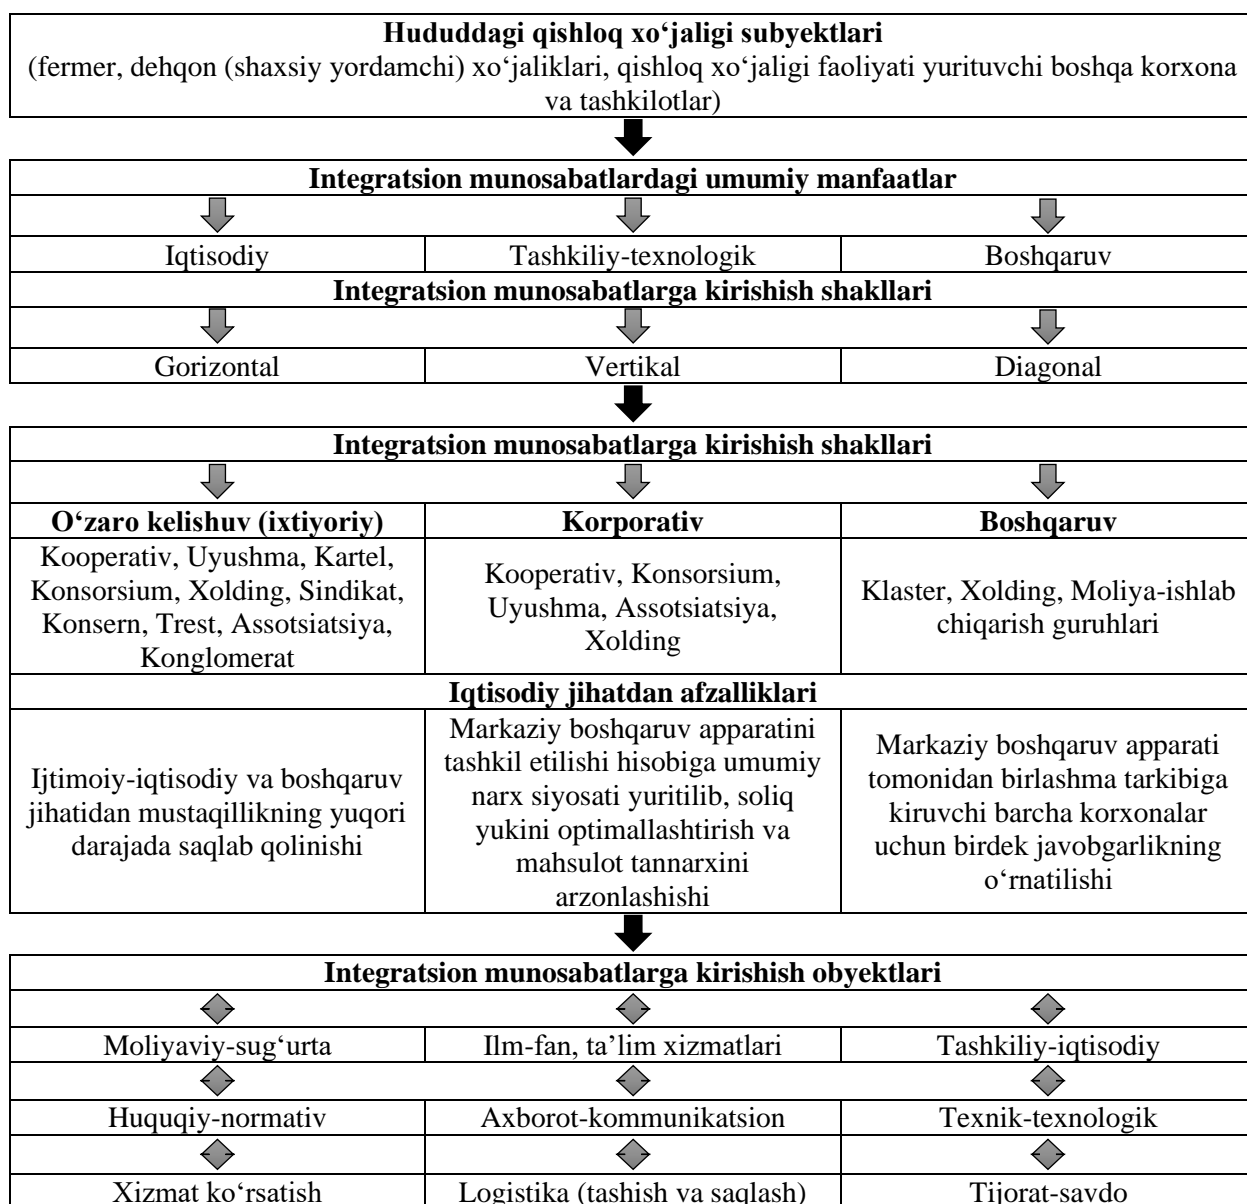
**Hududdagi qishloq xo‘jaligi subyektlari**
(fermer, dehqon (shaxsiy yordamchi) xo‘jaliklari, qishloq xo‘jaligi faoliyati yurituvchi boshqa korxona va tashkilotlar)

**Integratsion munosabatlardagi umumiy manfaatlar**

| Iqtisodiy | Tashkiliy-texnologik | Boshqaruv |
|---|---|---|

**Integratsion munosabatlarga kirishish shakllari**

| Gorizontal | Vertikal | Diagonal |
|---|---|---|

**Integratsion munosabatlarga kirishish shakllari**

| **O‘zaro kelishuv (ixtiyoriy)** | **Korporativ** | **Boshqaruv** |
|---|---|---|
| Kooperativ, Uyushma, Kartel, Konsorsium, Xolding, Sindikat, Konsern, Trest, Assotsiatsiya, Konglomerat | Kooperativ, Konsorsium, Uyushma, Assotsiatsiya, Xolding | Klaster, Xolding, Moliya-ishlab chiqarish guruhlari |

**Iqtisodiy jihatdan afzalliklari**

| Ijtimoiy-iqtisodiy va boshqaruv jihatidan mustaqillikning yuqori darajada saqlab qolinishi | Markaziy boshqaruv apparatini tashkil etilishi hisobiga umumiy narx siyosati yuritilib, soliq yukini optimallashtirish va mahsulot tannarxini arzonlashishi | Markaziy boshqaruv apparati tomonidan birlashma tarkibiga kiruvchi barcha korxonalar uchun birdek javobgarlikning o‘rnatilishi |
|---|---|---|

**Integratsion munosabatlarga kirishish obyektlari**

| Moliyaviy-sug‘urta | Ilm-fan, ta’lim xizmatlari | Tashkiliy-iqtisodiy |
|---|---|---|
| Huquqiy-normativ | Axborot-kommunikatsion | Texnik-texnologik |
| Xizmat ko‘rsatish | Logistika (tashish va saqlash) | Tijorat-savdo |